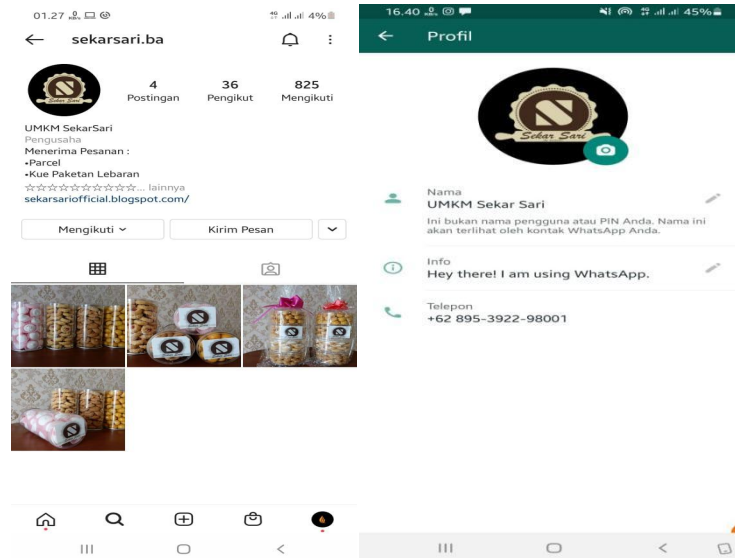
01.27

4%

sekarsari.ba

4
Postingan

36
Pengikut

825
Mengikuti

Sekar Sari

UMKM SekarSari
Pengusaha
Menerima Pesanan :
•Parcel
•Kue Paketan Lebaran
☆☆☆☆☆☆☆☆☆☆☆... lainnya
sekarsariofficial.blogspot.com/

Mengikuti
Kirim Pesan

16.40

45%

Profil

Sekar Sari

Nama
UMKM Sekar Sari
Ini bukan nama pengguna atau PIN Anda. Nama ini akan terlihat oleh kontak WhatsApp Anda.

Info
Hey there! I am using WhatsApp.

Telepon
+62 895-3922-98001